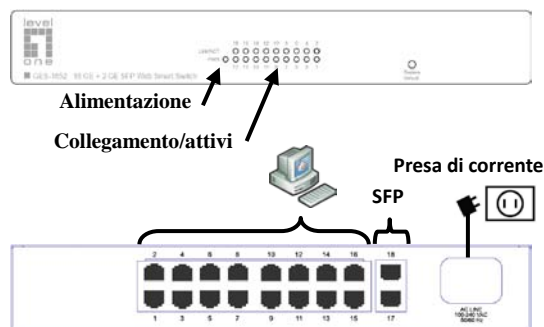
level one

GES-1652 16 GE + 2 GE SFP Web Smart Switch

LINK/ACT

PWR

16 14 12 10 8 6 4 2

15 13 11 9 7 5 3 1

Restore Default

Alimentazione

Collegamento/attivi

Presa di corrente

SFP

2 4 6 8 10 12 14 16

1 3 5 7 9 11 13 15

18

17

AC LINE 100-240 VAC 50/60 Hz